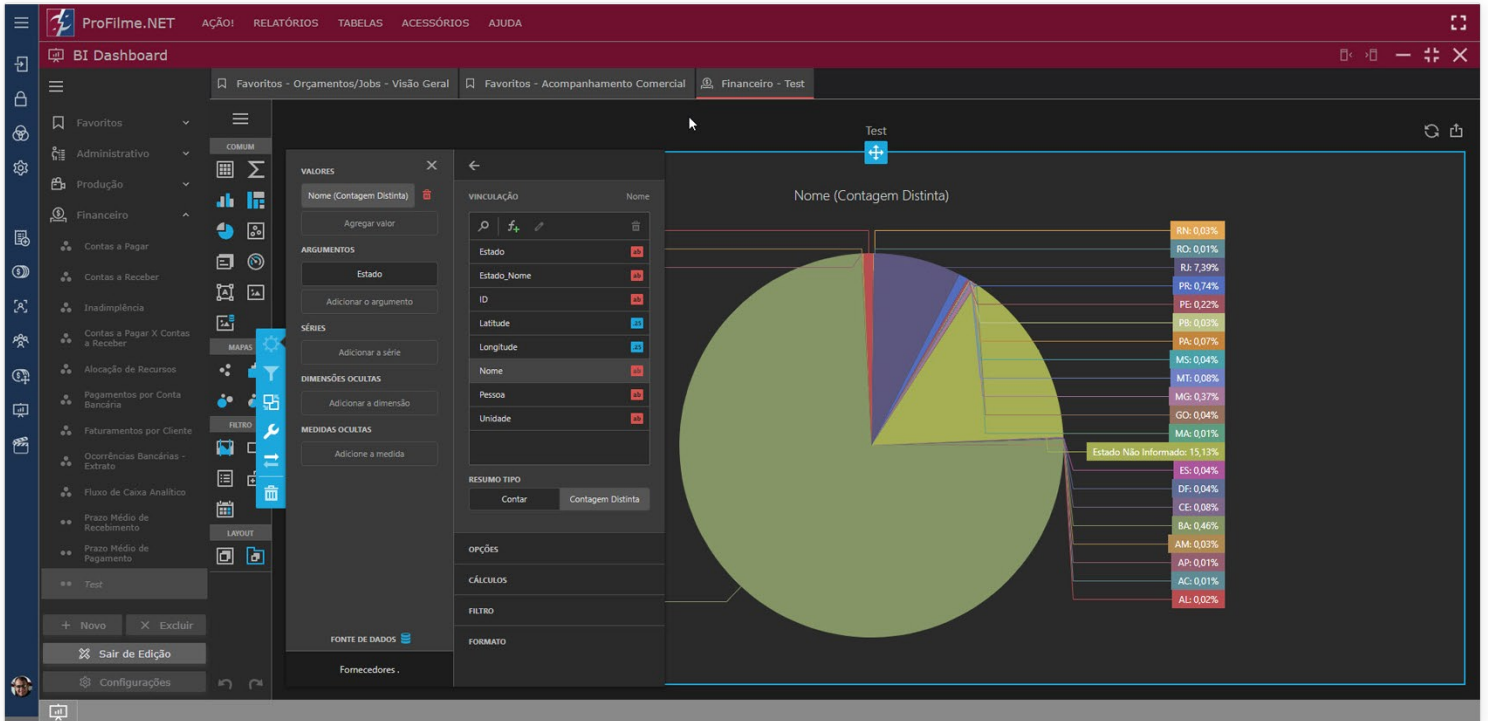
ProFilme.NET AÇÃO! RELATÓRIOS TABELAS ACESSÓRIOS AJUDA

BI Dashboard

Favoritos - Orçamentos/Jobs - Visão Geral | Favoritos - Acompanhamento Comercial | Financeiro - Test

Favoritos
Administrativo
Produção
Financeiro
Contas a Pagar
Contas a Receber
Inadimplência
Contas a Pagar X Contas a Receber
Alocação de Recursos
Pagamentos por Conta Bancária
Faturamentos por Cliente
Ocorrências Bancárias - Extrato
Fluxo de Caixa Analítico
Prazo Médio de Recebimento
Prazo Médio de Pagamento
Test

+ Novo
Excluir
Sair de Edição
Configurações

COMUM
MAPAS
FILTRO
LAYOUT

VALORES
Nome (Contagem Distinta)
Agregar valor
ARGUMENTOS
Estado
Adicionar o argumento
SÉRIES
Adicionar a série
DIMENSÕES OCULTAS
Adicionar a dimensão
MEDIDAS OCULTAS
Adicione a medida
FONTE DE DADOS
Fornecedores .

VINCULAÇÃO Nome
Estado
Estado_Nome
ID
Latitude
Longitude
Nome
Pessoa
Unidade
RESUMO TIPO
Contar | Contagem Distinta
OPÇÕES
CÁLCULOS
FILTRO
FORMATO

Test
Nome (Contagem Distinta)
RN: 0,03%
RO: 0,01%
RJ: 7,39%
PR: 0,74%
PE: 0,22%
PB: 0,03%
PA: 0,07%
MS: 0,04%
MT: 0,08%
MG: 0,37%
GO: 0,04%
MA: 0,01%
Estado Não Informado: 15,13%
ES: 0,04%
DF: 0,04%
CE: 0,08%
BA: 0,46%
AM: 0,03%
AP: 0,01%
AC: 0,01%
AL: 0,02%